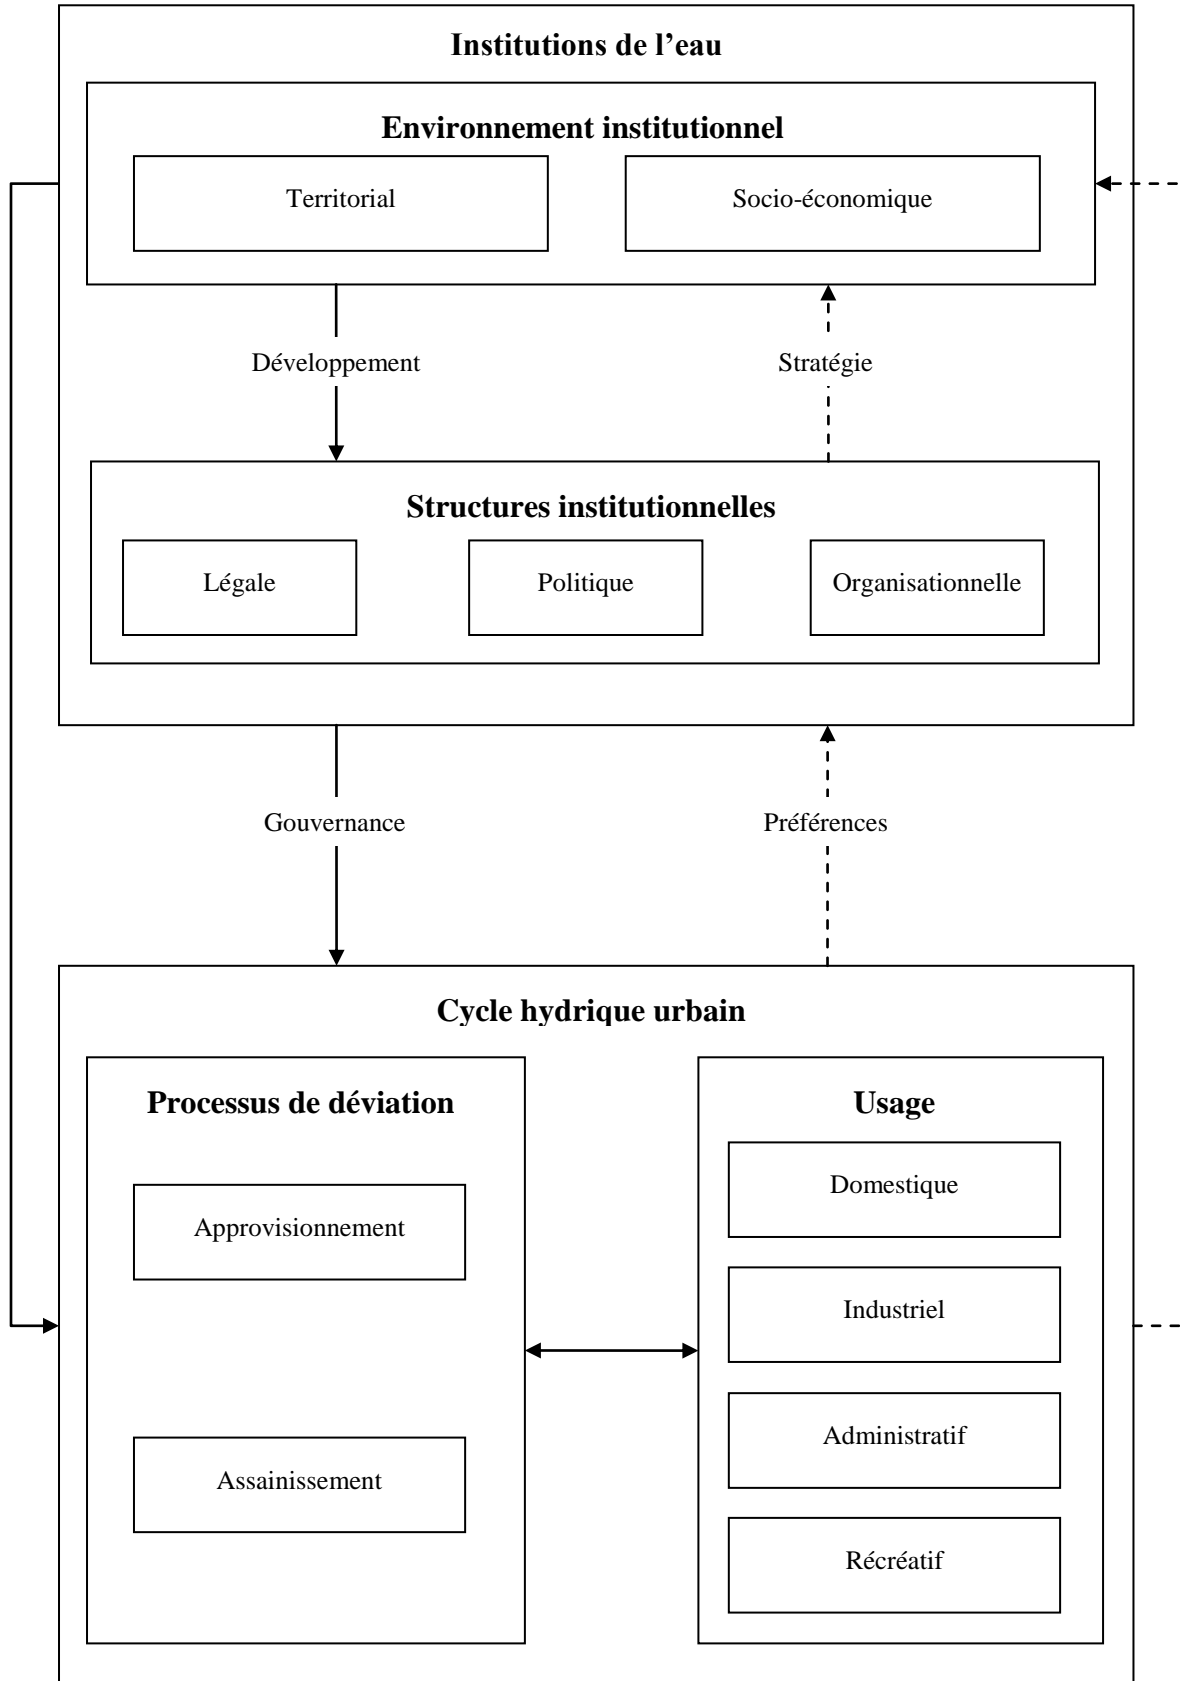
Institutions de l’eau

Environnement institutionnel

Territorial

Socio-économique

Développement

Stratégie

Structures institutionnelles

Légale

Politique

Organisationnelle

Gouvernance

Préférences

Cycle hydrique urbain

Processus de déviation

Approvisionnement

Assainissement

Usage

Domestique

Industriel

Administratif

Récréatif